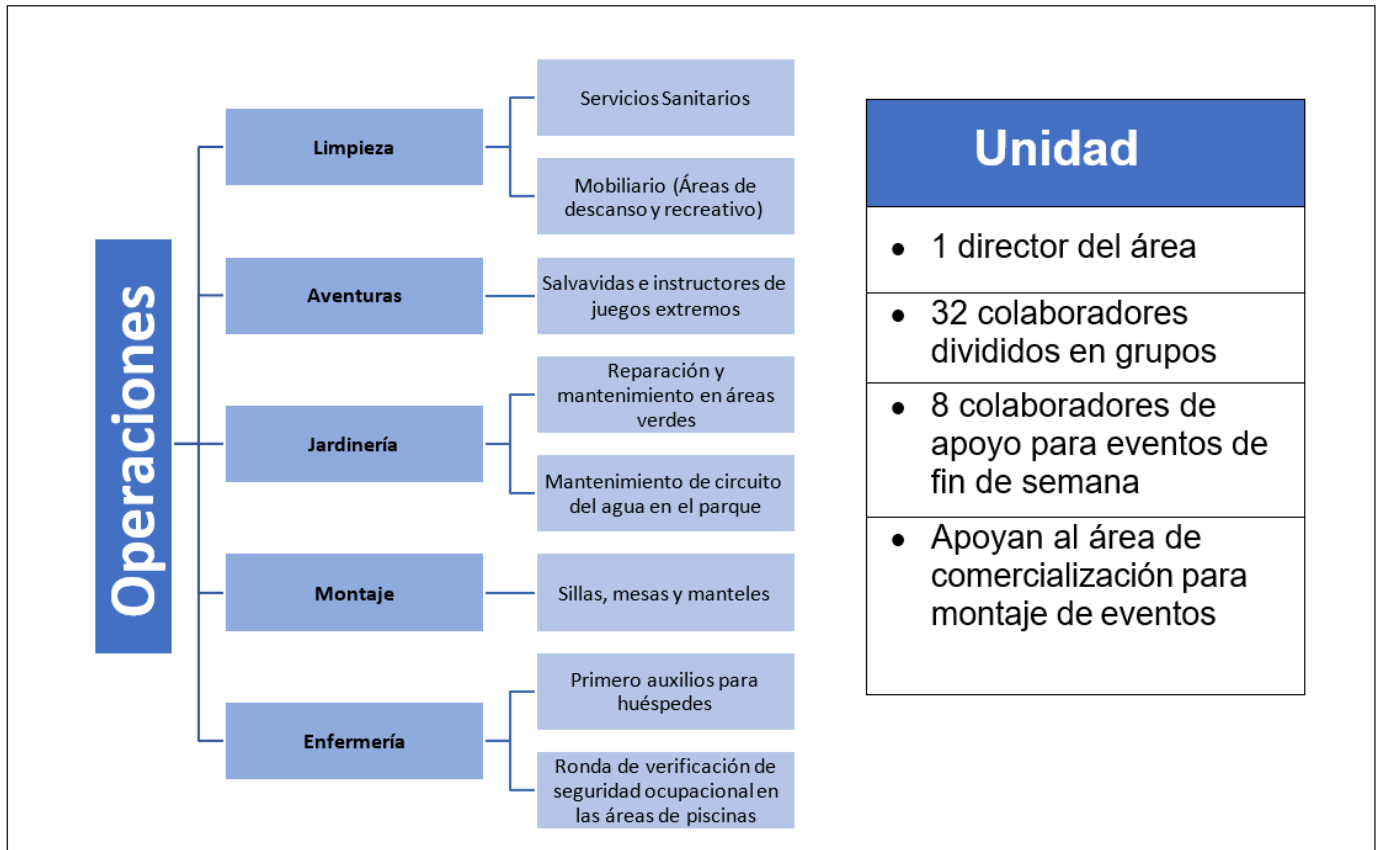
Operaciones

Limpieza

Servicios Sanitarios

Mobiliario (Áreas de descanso y recreativo)

Aventuras

Salvavidas e instructores de juegos extremos

Jardinería

Reparación y mantenimiento en áreas verdes

Mantenimiento de circuito del agua en el parque

Montaje

Sillas, mesas y manteles

Enfermería

Primero auxilios para huéspedes

Ronda de verificación de seguridad ocupacional en las áreas de piscinas

Unidad

- 1 director del área
- 32 colaboradores divididos en grupos
- 8 colaboradores de apoyo para eventos de fin de semana
- Apoyan al área de comercialización para montaje de eventos